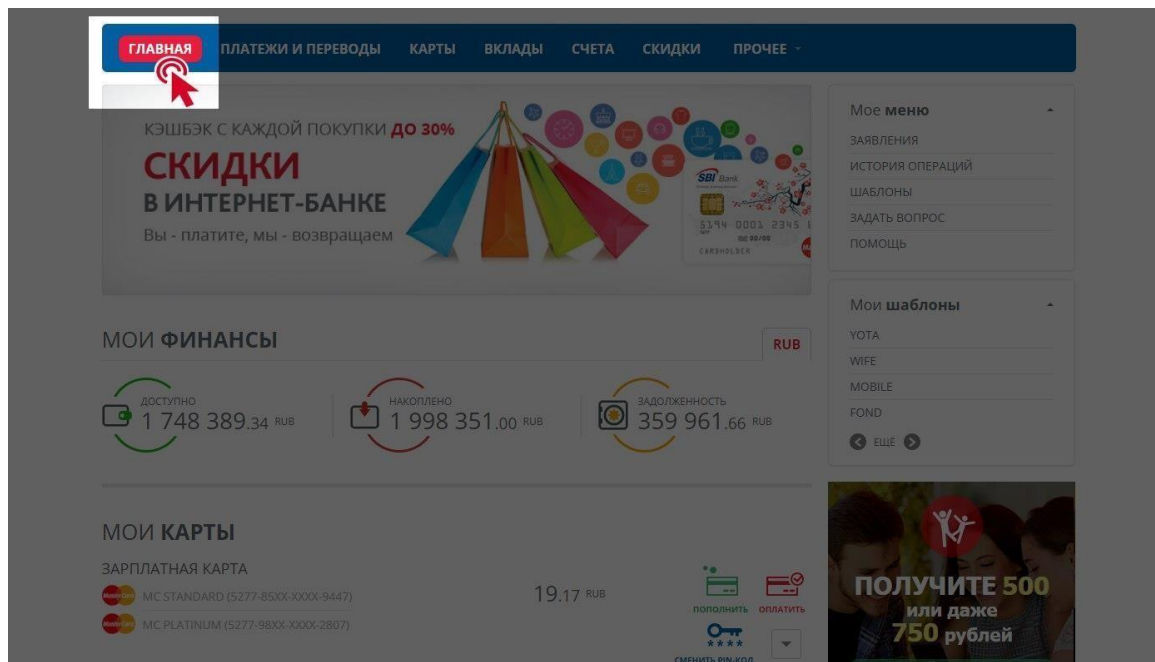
ГЛАВНАЯ ПЛАТЕЖИ И ПЕРЕВОДЫ КАРТЫ ВКЛАДЫ СЧЕТА СКИДКИ ПРОЧЕЕ

КЭШБЭК С КАЖДОЙ ПОКУПКИ ДО 30%
СКИДКИ
В ИНТЕРНЕТ-БАНКЕ
Вы - платите, мы - возвращаем

SBI Bank
5144 0003 2345
CARDHOLDER

Мое меню
ЗАЯВЛЕНИЯ
ИСТОРИЯ ОПЕРАЦИЙ
ШАБЛОНЫ
ЗАДАТЬ ВОПРОС
ПОМОЩЬ

Мои шаблоны
YOTA
WIFE
MOBILE
FOND
ЕЩЁ

МОИ ФИНАНСЫ
RUB

ДОСТУПНО
1 748 389.34 RUB

НАКОПЛЕНО
1 998 351.00 RUB

ЗАДОЛЖЕННОСТЬ
359 961.66 RUB

МОИ КАРТЫ
ЗАРПЛАТНАЯ КАРТА
MC STANDARD (5277-85XX-XXXX-9447)
MC PLATINUM (5277-98XX-XXXX-2807)
19.17 RUB
ПОПОЛНИТЬ ОПЛАТИТЬ
СМЕНИТЬ PIN-КОД

ПОЛУЧИТЕ 500
или даже
750 рублей